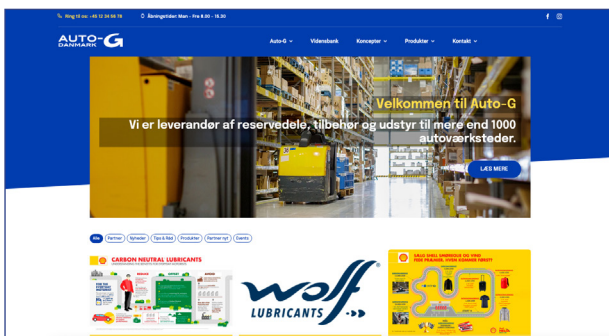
Ring til os: +45 12 34 56 78 Åbningstider Man - Fre 8.00 - 15.30

AUTO-G DANMARK

Auto-G Vidensbank Koncepter Produkter Kontakt

Velkommen til Auto-G

Vi er leverandør af reservedele, tilbehør og udstyr til mere end 1000 autoværksteder.

LÆS MERE

Alle Partner Nyheder Tips & Råd Produkter Partner nyt Events

CARBON NEUTRAL LUBRICANTS

wolf LUBRICANTS

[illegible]